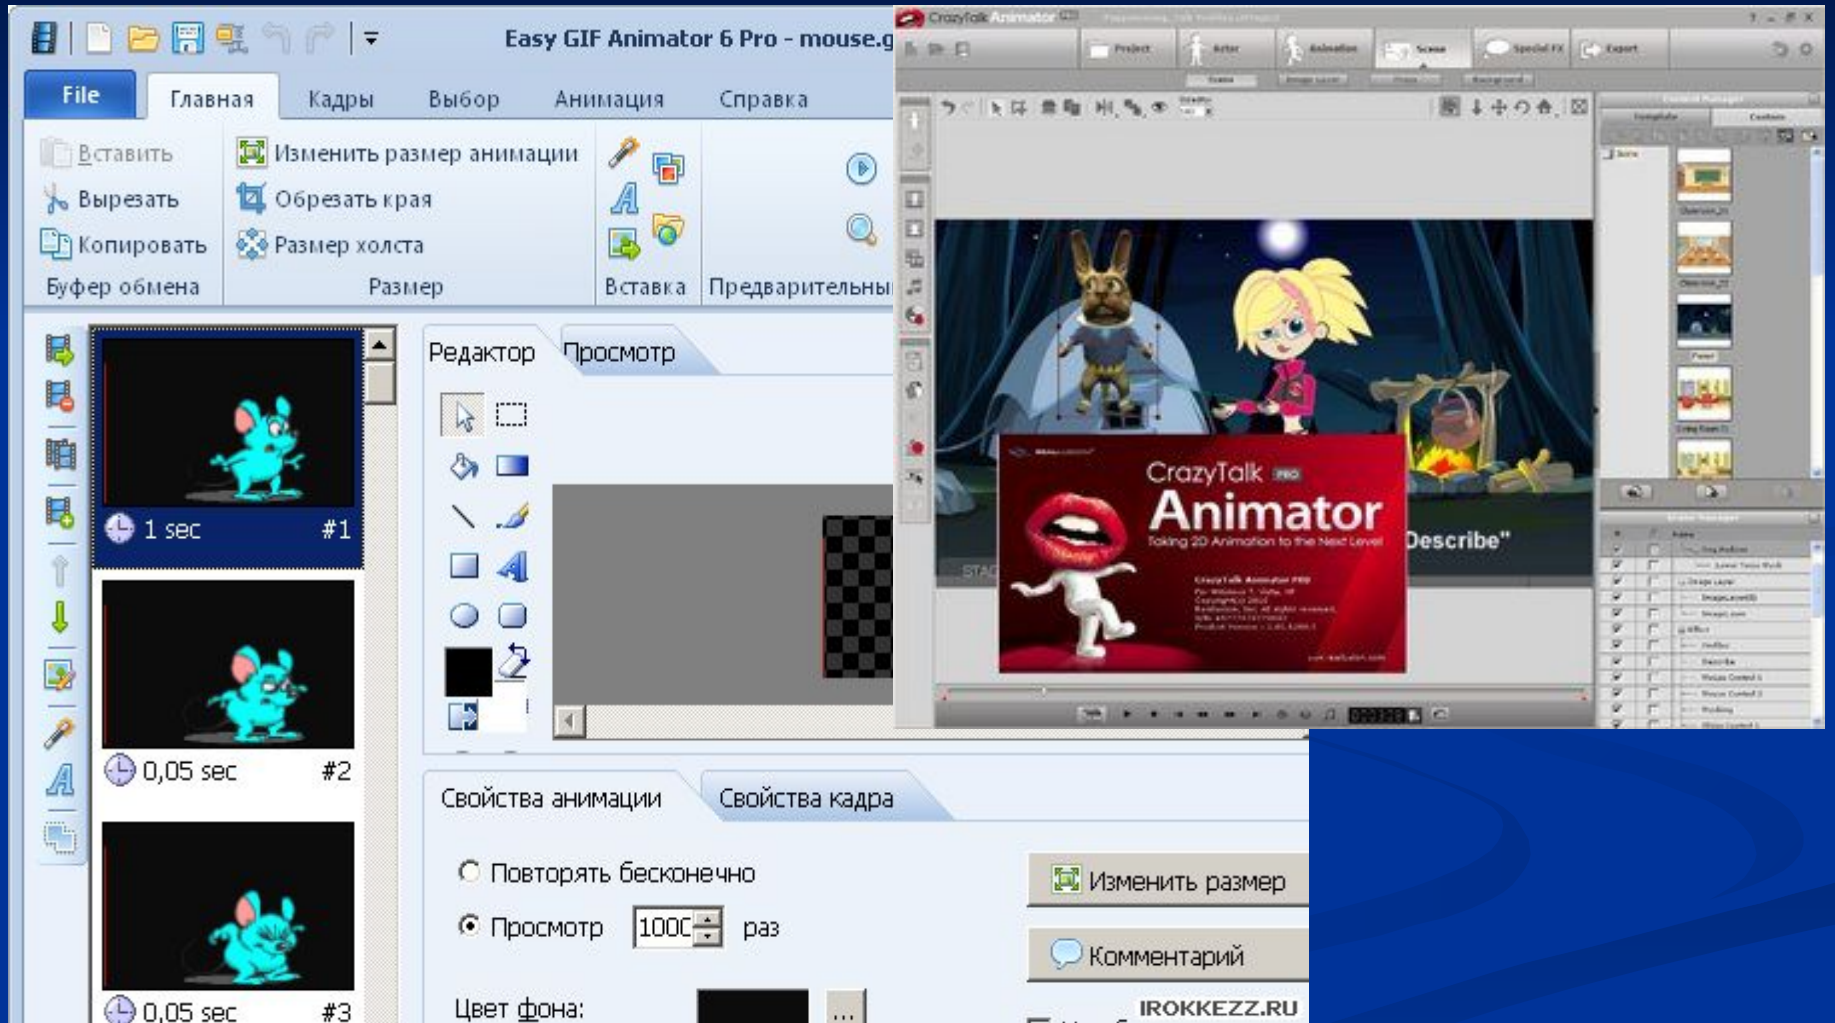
Easy GIF Animator 6 Pro - mouse.g

File
Главная
Кадры
Выбор
Анимация
Справка

Вставить
Вырезать
Копировать
Буфер обмена

Изменить размер анимации
Обрезать края
Размер холста
Размер

Вставка
Предварительны

1 sec #1
0,05 sec #2
0,05 sec #3

Редактор
Просмотр

Свойства анимации
Свойства кадра

Повторять бесконечно
Просмотр 1000 раз
Цвет фона:

Изменить размер
Комментарий

IROKKEZZ.RU

CrazyTalk Animator

Project
Actor
Animation
Scene
Special FX
Export

CrazyTalk PRO
Animator
Taking 2D Animation to the Next Level

Describe"
STAG